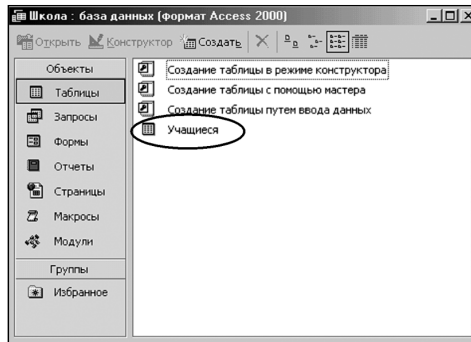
Школа : база данных (формат Access 2000)

Открыть Конструктор Создать

Объекты
Таблицы
Запросы
Формы
Отчеты
Страницы
Макросы
Модули
Группы
Избранное

Создание таблицы в режиме конструктора
Создание таблицы с помощью мастера
Создание таблицы путем ввода данных
Учащиеся